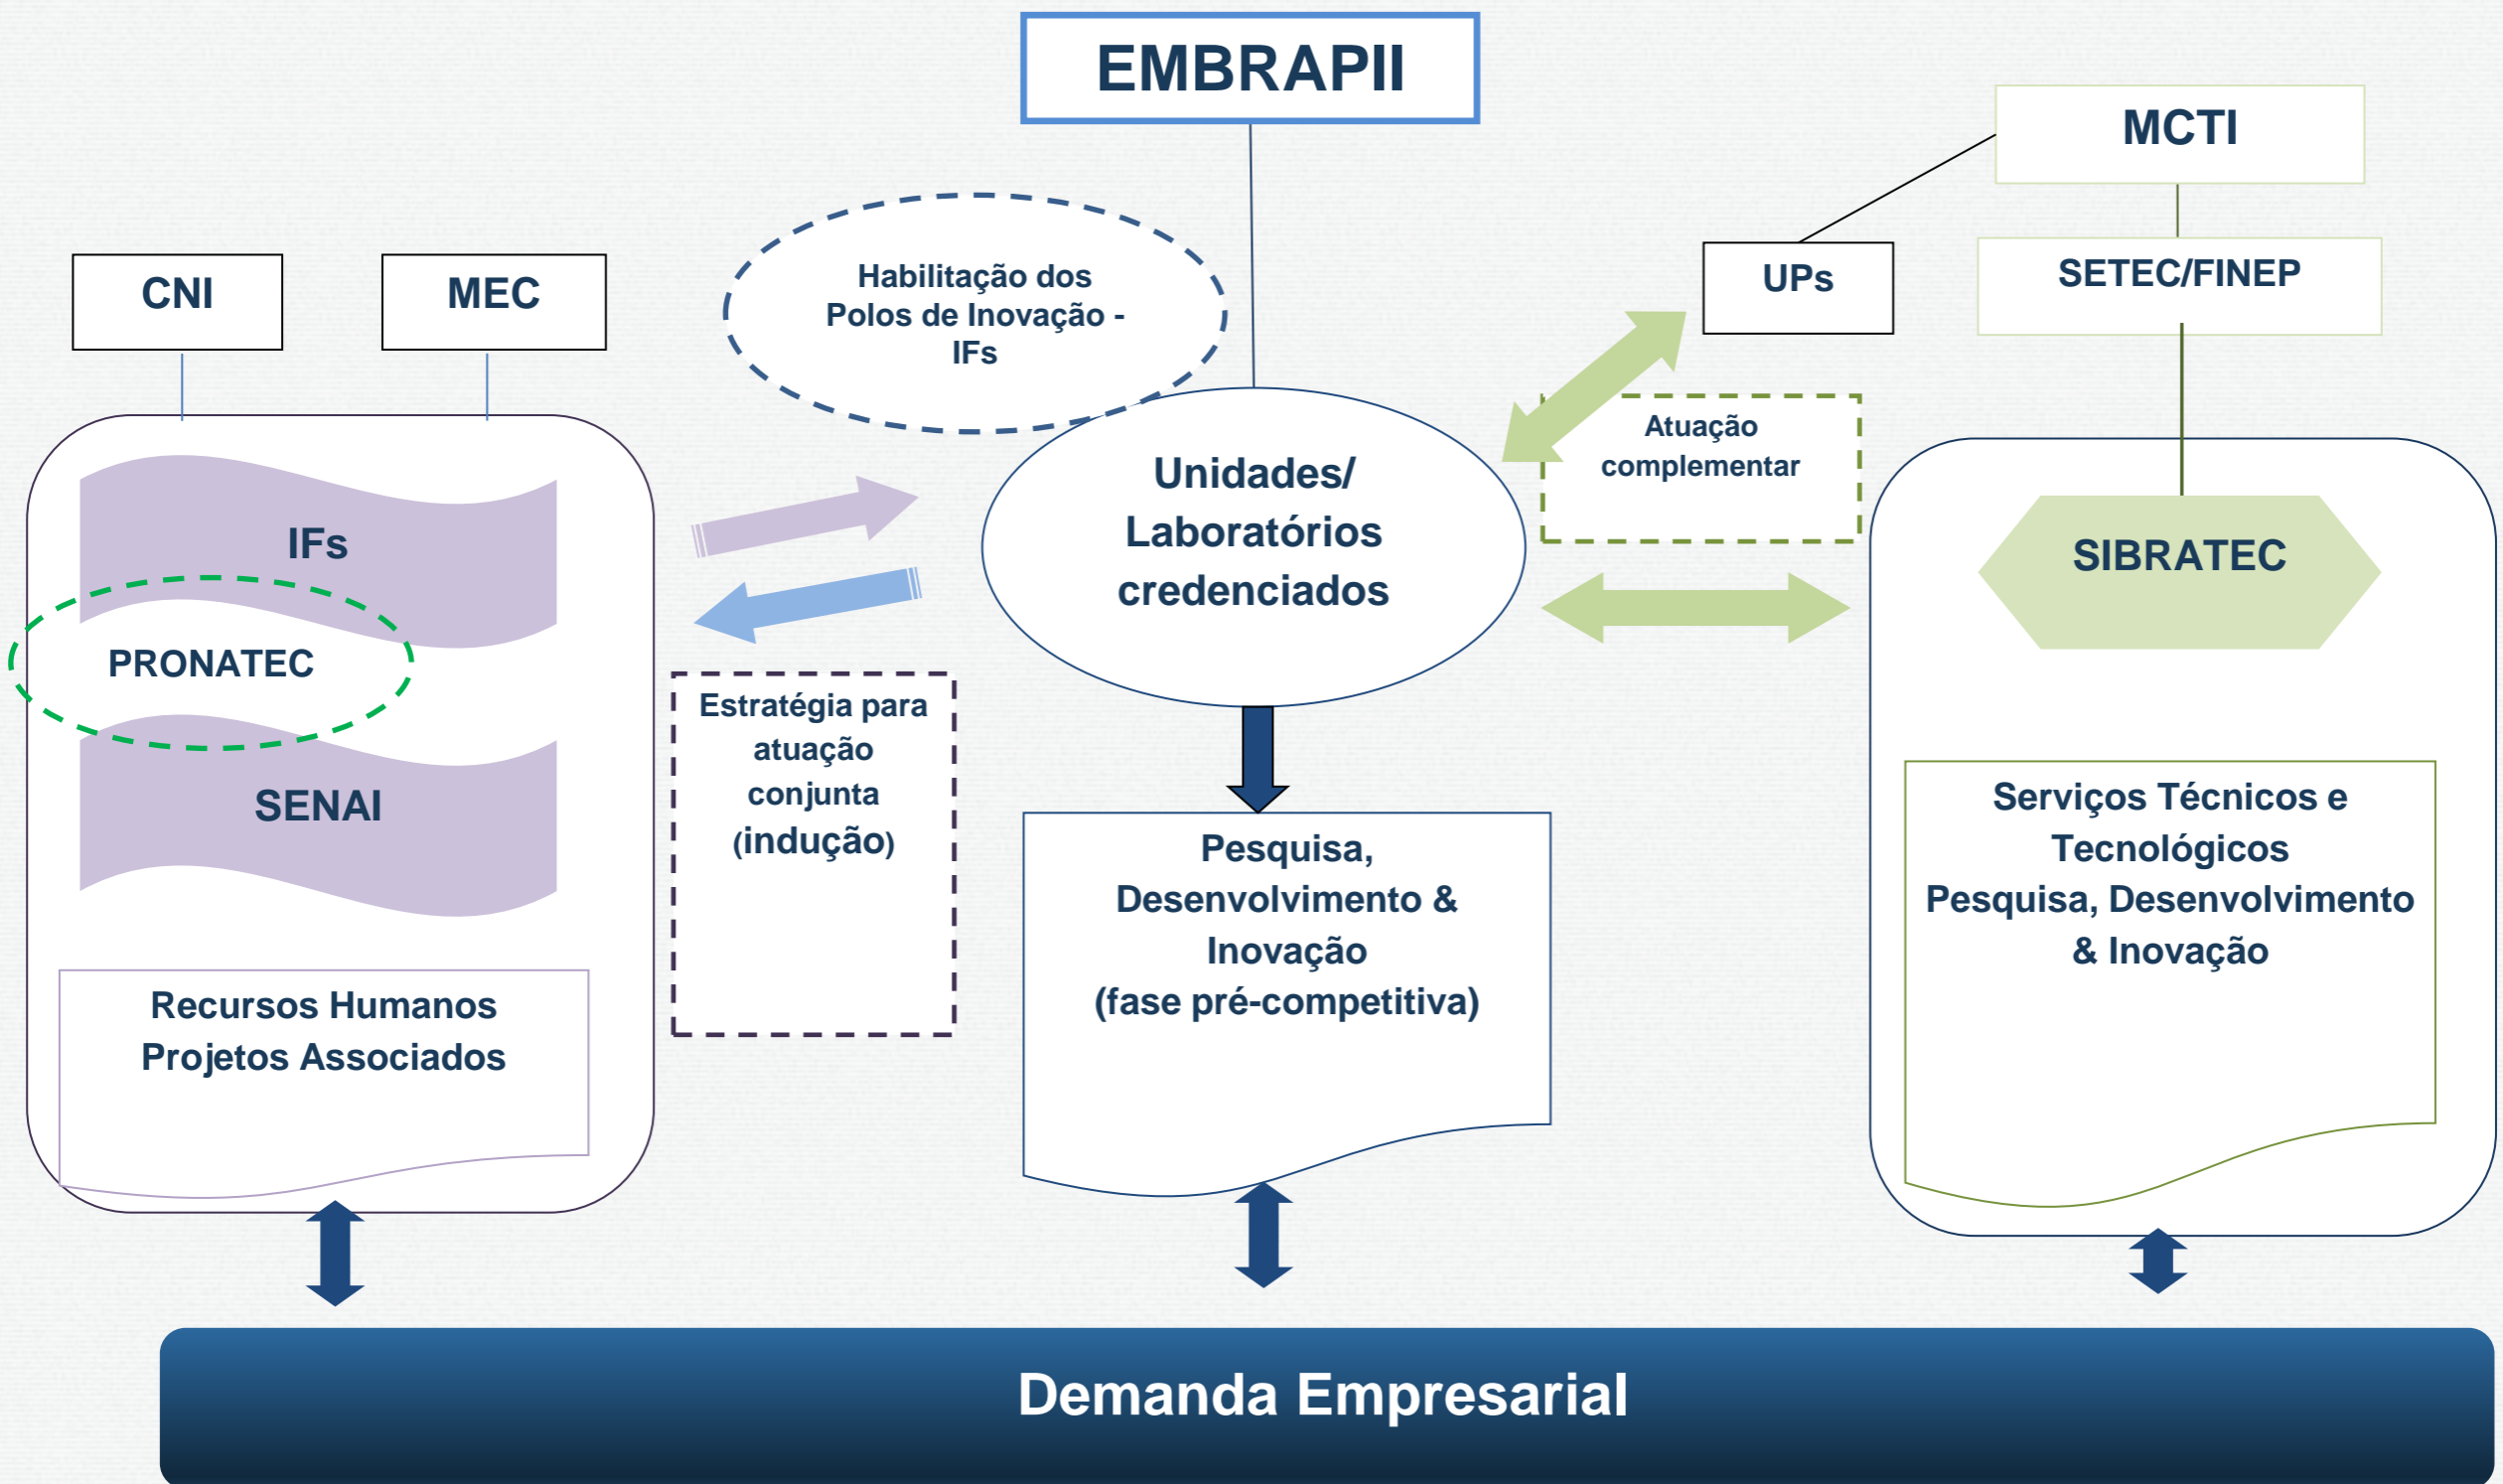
EMBRAPII

MCTI

CNI

MEC

Habilitação dos Polos de Inovação - IFs

UPs

SETEC/FINEP

IFs

PRONATEC

SENAI

Unidades/ Laboratórios credenciados

Atuação complementar

SIBRATEC

Estratégia para atuação conjunta (indução)

Recursos Humanos
Projetos Associados

Pesquisa, Desenvolvimento & Inovação
(fase pré-competitiva)

Serviços Técnicos e Tecnológicos
Pesquisa, Desenvolvimento & Inovação

Demanda Empresarial